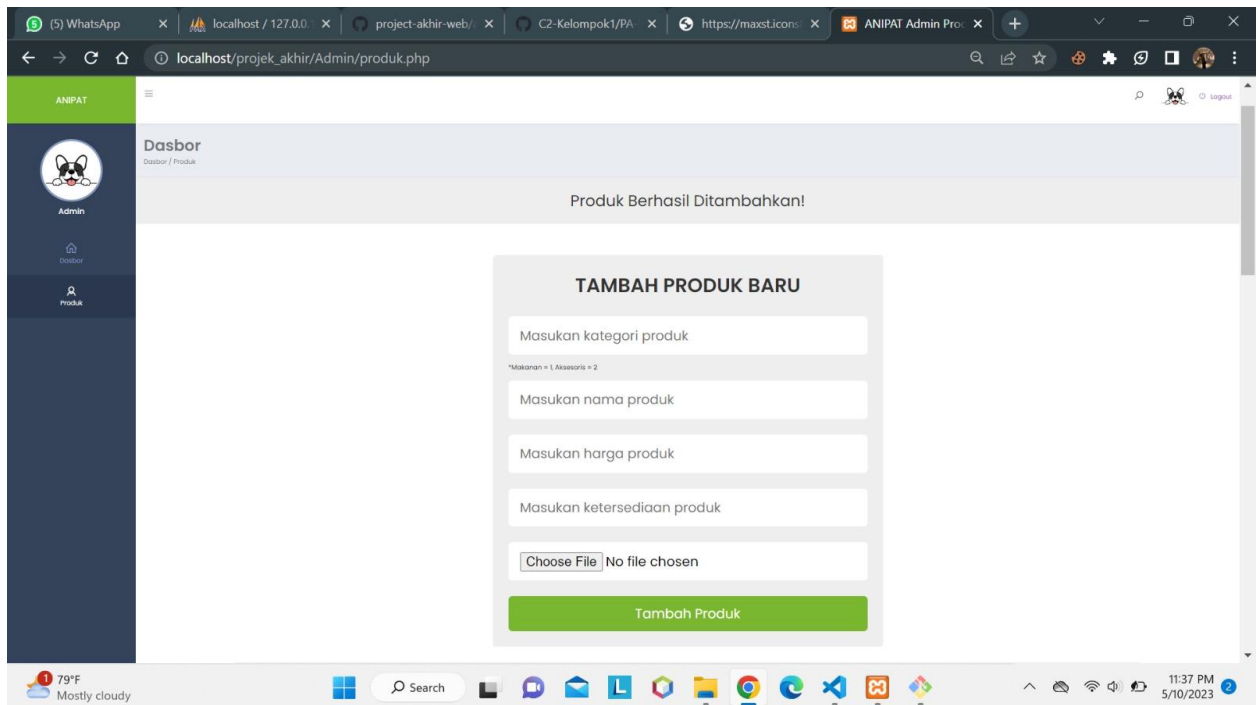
(5) WhatsApp
localhost / 127.0.0.1
project-akhir-web/
C2-Kelompok1/PA
https://maxst.icons
ANIPAT Admin Pro

localhost/projek_akhir/Admin/produk.php

ANIPAT

Logout

Admin

Dasbor

Produk

Dasbor
Dasbor / Produk

Produk Berhasil Ditambahkan!

TAMBAH PRODUK BARU

Masukan kategori produk

*Makanan = 1, Aksesoris = 2

Masukan nama produk

Masukan harga produk

Masukan ketersediaan produk

Choose File No file chosen

Tambah Produk

79°F
Mostly cloudy

Search

11:37 PM
5/10/2023